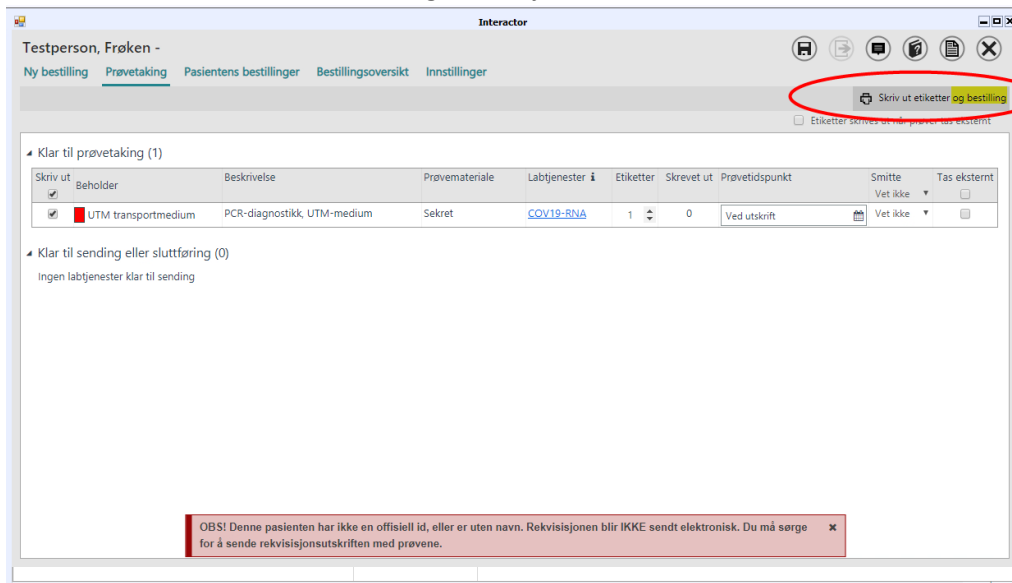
Interactor

Testperson, Frøken -

Ny bestilling Prøvetaking Pasientens bestillinger Bestillingsoversikt Innstillinger

Skriv ut etiketter og bestilling

Etiketter skrives ut når prøver tas eksternt

Klar til prøvetaking (1)

| Skriv ut | Beholder | Beskrivelse | Prøvemateriale | Labtjenester ℹ | Etiketter | Skrevet ut | Prøvetidspunkt | Smitte Vet ikke | Tas eksternt |
|---|---|---|---|---|---|---|---|---|---|
| ☑ | UTM transportmedium | PCR-diagnostikk, UTM-medium | Sekret | COV19-RNA | 1 | 0 | Ved utskrift | Vet ikke | ☐ |

Klar til sending eller sluttføring (0)

Ingen labtjenester klar til sending

OBS! Denne pasienten har ikke en offisiell id, eller er uten navn. Rekvisisjonen blir IKKE sendt elektronisk. Du må sørge for å sende rekvisisjonsutskriften med prøvene.

×